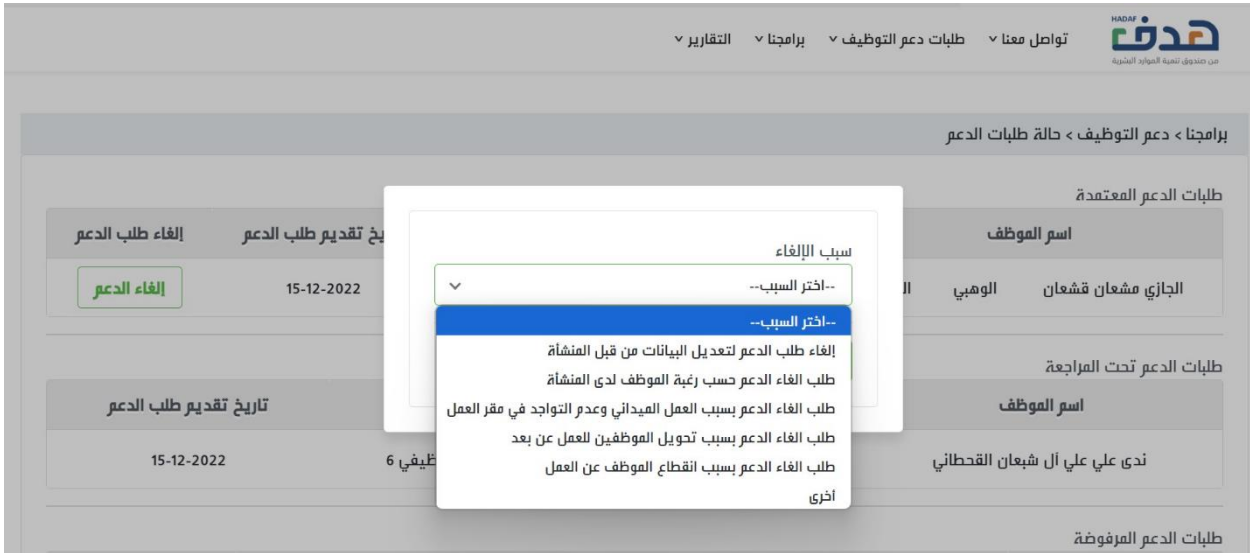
HADAF
هدف
من صندوق تنمية الموارد البشرية

تواصل معنا ˅ طلبات دعم التوظيف ˅ برامجنا ˅ التقارير ˅

برامجنا › دعم التوظيف › حالة طلبات الدعم

طلبات الدعم المعتمدة

| اسم الموظف | | تاريخ تقديم طلب الدعم | إلغاء طلب الدعم |
|---|---|---|---|
| الجازي مشعان قشعان الوهبي | ال | 15-12-2022 | إلغاء الدعم |

سبب الإلغاء

--اختر السبب--

--اختر السبب--
إلغاء طلب الدعم لتعديل البيانات من قبل المنشآة
طلب الغاء الدعم حسب رغبة الموظف لدى المنشآة
طلب الغاء الدعم بسبب العمل الميداني وعدم التواجد في مقر العمل
طلب الغاء الدعم بسبب تحويل الموظفين للعمل عن بعد
طلب الغاء الدعم بسبب انقطاع الموظف عن العمل
أخرى

طلبات الدعم تحت المراجعة

| اسم الموظف | | تاريخ تقديم طلب الدعم |
|---|---|---|
| ندى علي علي آل شبعان القحطاني | ظيفي 6 | 15-12-2022 |

طلبات الدعم المرفوضة